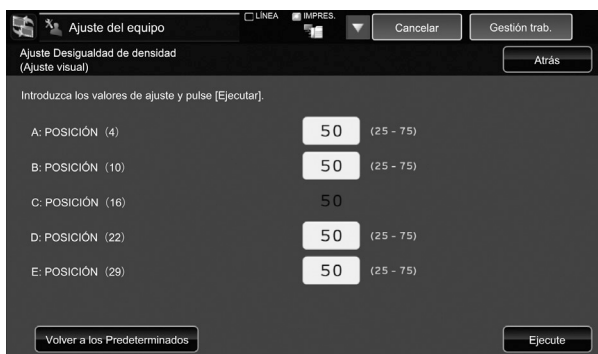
Ajuste del equipo
LÍNEA
IMPRES.
Cancelar
Gestión trab.
Ajuste Desigualdad de densidad
(Ajuste visual)
Atrás
Introduzca los valores de ajuste y pulse [Ejecutar].

| | | |
|---|---|---|
| A: POSICIÓN (4) | 50 | (25 - 75) |
| B: POSICIÓN (10) | 50 | (25 - 75) |
| C: POSICIÓN (16) | 50 | |
| D: POSICIÓN (22) | 50 | (25 - 75) |
| E: POSICIÓN (29) | 50 | (25 - 75) |

Volver a los Predeterminados
Ejecute